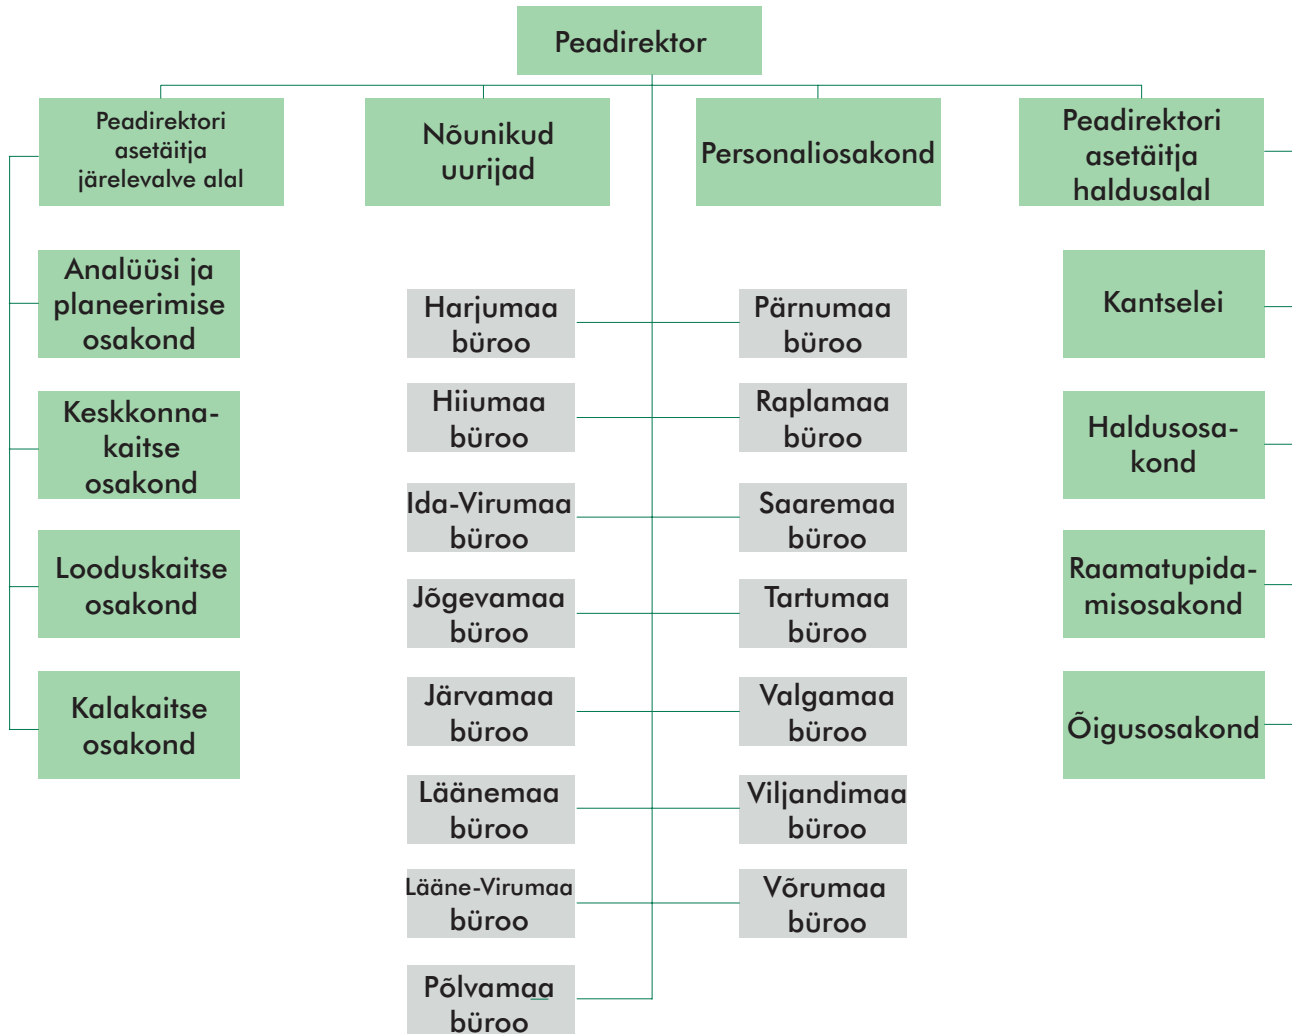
Peadirektor

Peadirektori asetäitja järelevalve alal

Nõunikud uurijad

Personaliosakond

Peadirektori asetäitja haldusalal

Analüüsi ja planeerimise osakond

Keskkonnakaitse osakond

Looduskaitse osakond

Kalakaitse osakond

Harjumaa büroo

Hiiumaa büroo

Ida-Virumaa büroo

Jõgevamaa büroo

Järvamaa büroo

Läänemaa büroo

Lääne-Virumaa büroo

Põlvamaa büroo

Pärnumaa büroo

Raplamaa büroo

Saaremaa büroo

Tartumaa büroo

Valgamaa büroo

Viljandimaa büroo

Võrumaa büroo

Kantselei

Haldusosakond

Raamatupidamisosakond

Õigusosakond